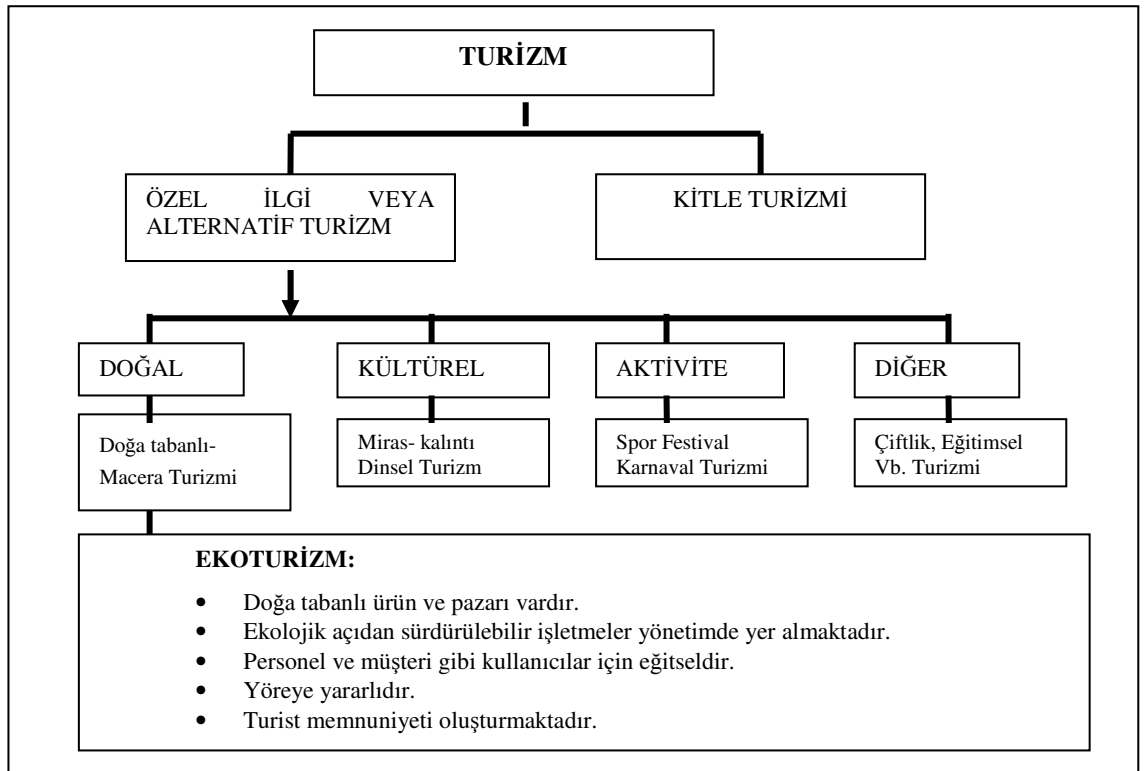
TURİZM

ÖZEL İLGİ VEYA ALTERNATİF TURİZM

KİTLE TURİZMİ

DOĞAL

KÜLTÜREL

AKTİVİTE

DİĞER

Doğa tabanlı-Macera Turizmi

Miras- kalıntı Dinsel Turizm

Spor Festival Karnaval Turizmi

Çiftlik, Eğitimsel Vb. Turizmi

EKOTURİZM:

- Doğa tabanlı ürün ve pazarı vardır.
- Ekolojik açıdan sürdürülebilir işletmeler yönetimde yer almaktadır.
- Personel ve müşteri gibi kullanıcılar için eğitseldir.
- Yöreye yararlıdır.
- Turist memnuniyeti oluşturmaktadır.